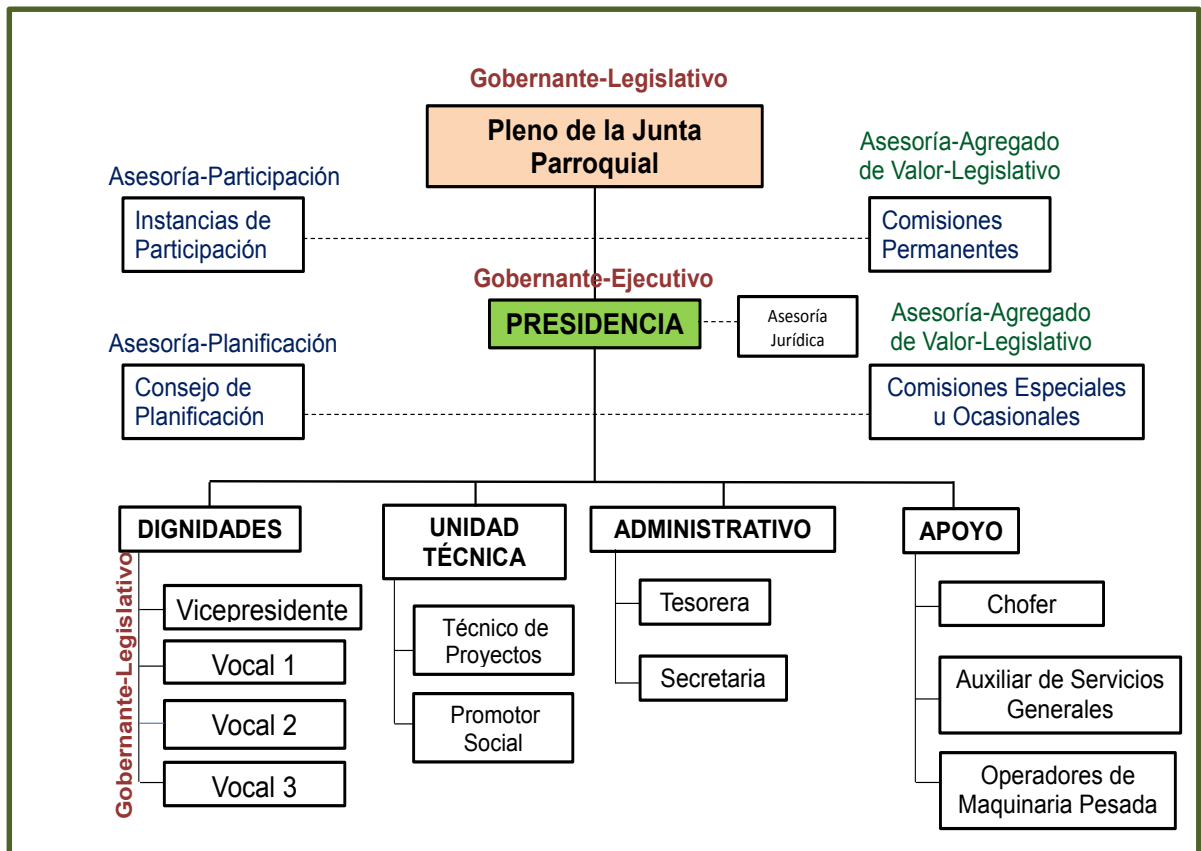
Gobernante-Legislativo

Pleno de la Junta Parroquial

Asesoría-Participación

Instancias de Participación

Asesoría-Agregado de Valor-Legislativo

Comisiones Permanentes

Gobernante-Ejecutivo

PRESIDENCIA

Asesoría Jurídica

Asesoría-Planificación

Consejo de Planificación

Asesoría-Agregado de Valor-Legislativo

Comisiones Especiales u Ocasionales

DIGNIDADES

Gobernante-Legislativo

Vicepresidente

Vocal 1

Vocal 2

Vocal 3

UNIDAD TÉCNICA

Técnico de Proyectos

Promotor Social

ADMINISTRATIVO

Tesorera

Secretaria

APOYO

Chofer

Auxiliar de Servicios Generales

Operadores de Maquinaria Pesada